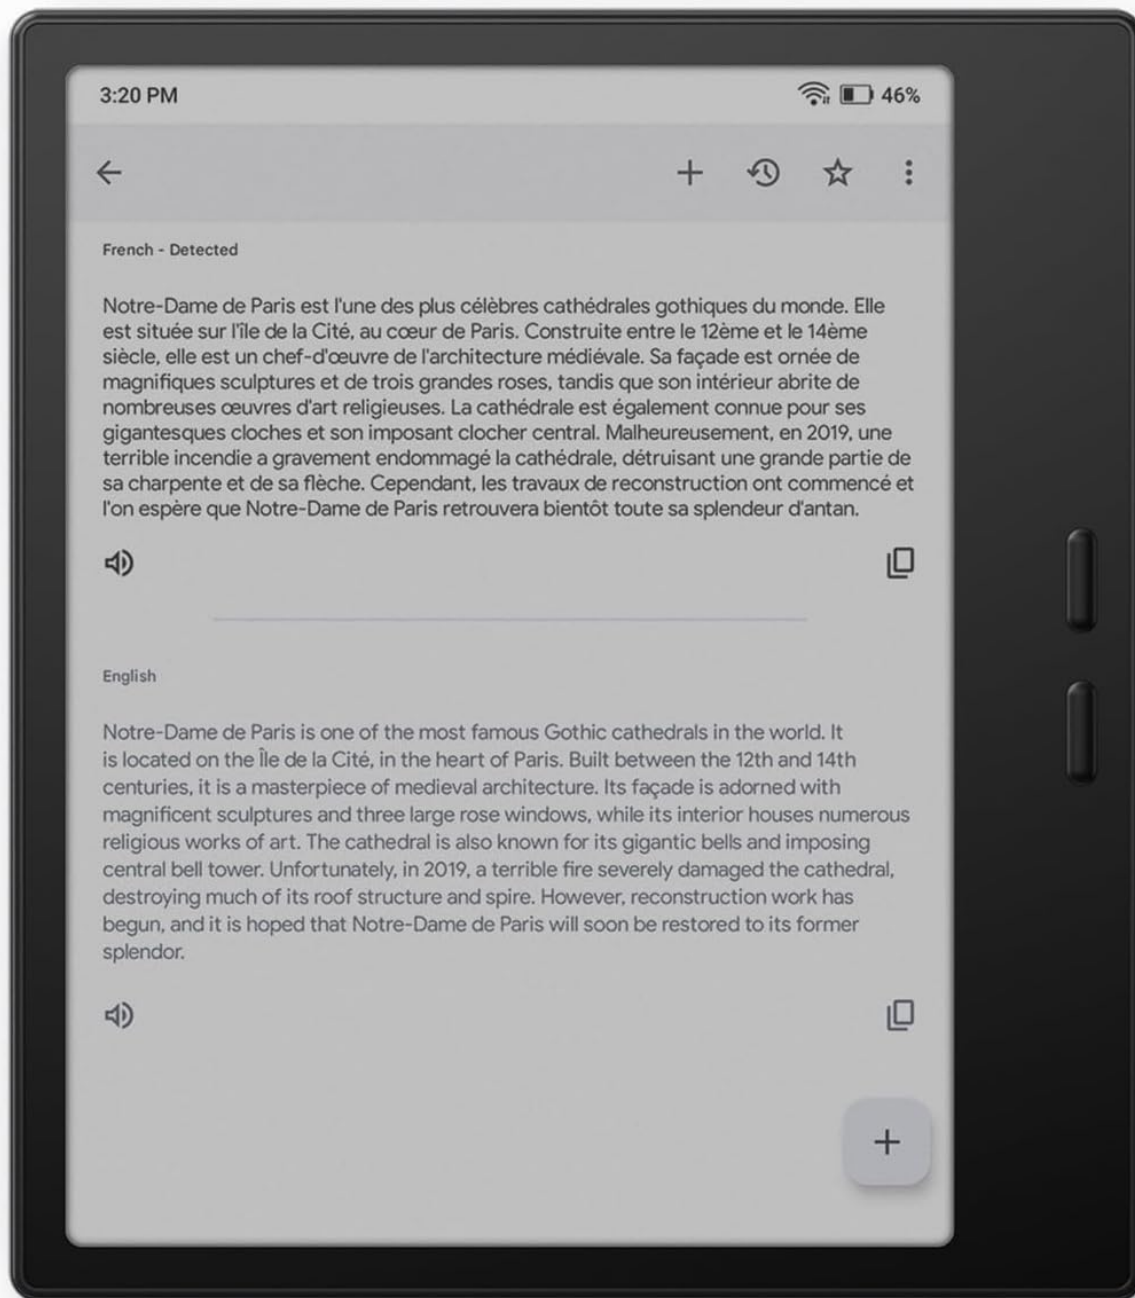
3:20 PM

46%

French - Detected

Notre-Dame de Paris est l'une des plus célèbres cathédrales gothiques du monde. Elle est située sur l'île de la Cité, au cœur de Paris. Construite entre le 12ème et le 14ème siècle, elle est un chef-d'œuvre de l'architecture médiévale. Sa façade est ornée de magnifiques sculptures et de trois grandes roses, tandis que son intérieur abrite de nombreuses œuvres d'art religieuses. La cathédrale est également connue pour ses gigantesques cloches et son imposant clocher central. Malheureusement, en 2019, une terrible incendie a gravement endommagé la cathédrale, détruisant une grande partie de sa charpente et de sa flèche. Cependant, les travaux de reconstruction ont commencé et l'on espère que Notre-Dame de Paris retrouvera bientôt toute sa splendeur d'antan.

English

Notre-Dame de Paris is one of the most famous Gothic cathedrals in the world. It is located on the Île de la Cité, in the heart of Paris. Built between the 12th and 14th centuries, it is a masterpiece of medieval architecture. Its façade is adorned with magnificent sculptures and three large rose windows, while its interior houses numerous religious works of art. The cathedral is also known for its gigantic bells and imposing central bell tower. Unfortunately, in 2019, a terrible fire severely damaged the cathedral, destroying much of its roof structure and spire. However, reconstruction work has begun, and it is hoped that Notre-Dame de Paris will soon be restored to its former splendor.